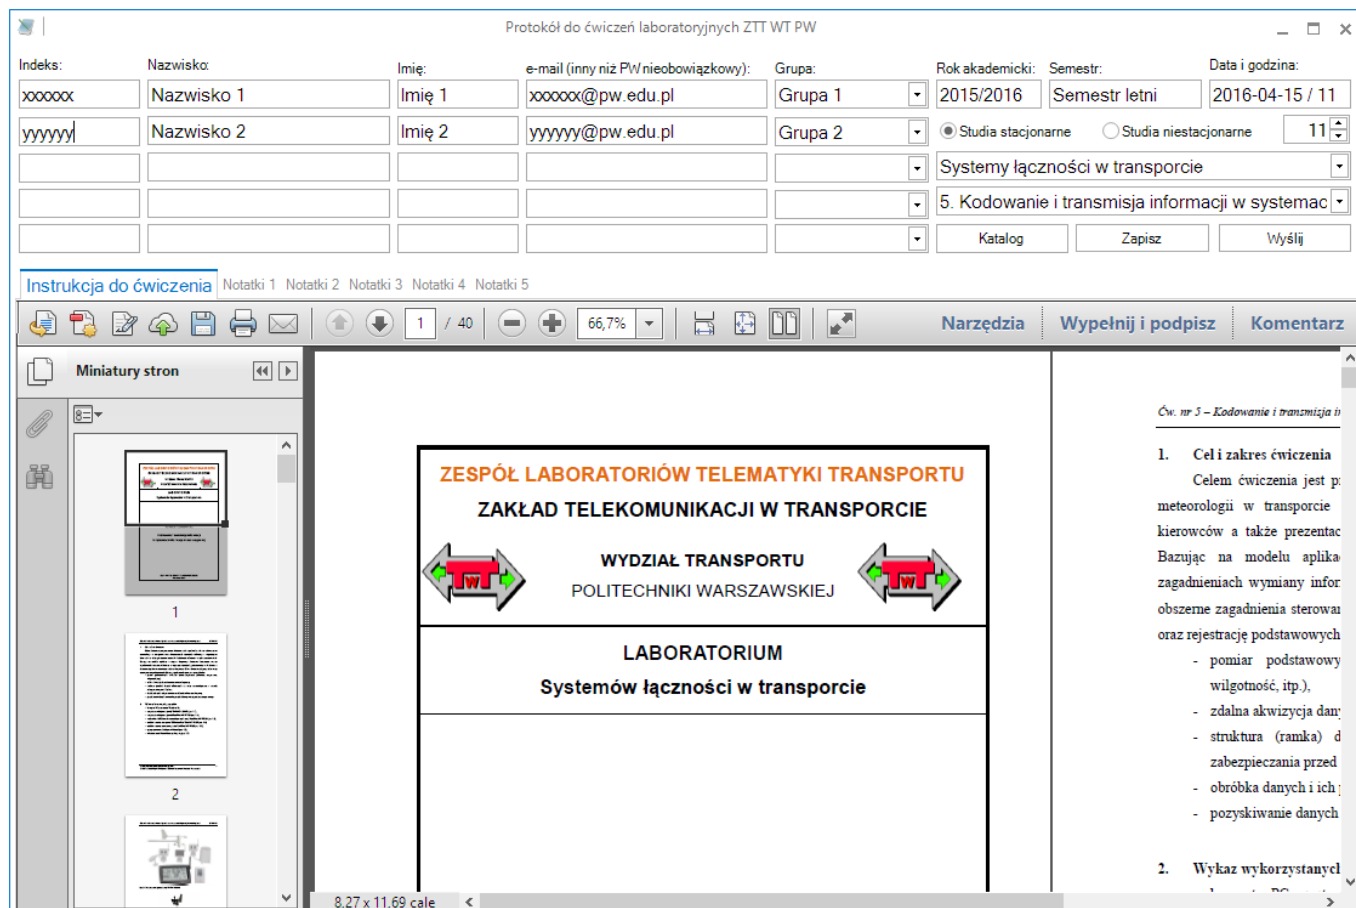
Protokół do ćwiczeń laboratoryjnych ZTT WT PW

Indeks: Nazwisko: Imię: e-mail (inny niż PW nieobowiązkowy): Grupa: Rok akademicki: Semestr: Data i godzina:

xxxxxx Nazwisko 1 Imię 1 xxxxxx@pw.edu.pl Grupa 1 2015/2016 Semestr letni 2016-04-15 / 11

yyyyyy Nazwisko 2 Imię 2 yyyyyy@pw.edu.pl Grupa 2 Studia stacjonarne Studia niestacjonarne 11

Systemy łączności w transporcie

5. Kodowanie i transmisja informacji w systemac

Katalog Zapisz Wyślij

Instrukcja do ćwiczenia Notatki 1 Notatki 2 Notatki 3 Notatki 4 Notatki 5

1 / 40 66,7% Narzędzia Wypełnij i podpisz Komentarz

Miniatury stron

1

2

8,27 x 11,69 cale

ZESPÓŁ LABORATORIÓW TELEMATYKI TRANSPORTU

ZAKŁAD TELEKOMUNIKACJI W TRANSPORCIE

WYDZIAŁ TRANSPORTU

POLITECHNIKI WARSZAWSKIEJ

LABORATORIUM

Systemów łączności w transporcie

Ćw. nr 5 – Kodowanie i transmisja i

1. Cel i zakres ćwiczenia

Celem ćwiczenia jest p meteorologii w transporcie kierowców a także prezentac Bazując na modelu aplika zagadnieniach wymiany infor obszerne zagadnienia sterowa oraz rejestrację podstawowych

- pomiar podstawowy wilgotność, itp.),
- zdalna akwizycja dan
- struktura (ramka) d zabezpieczania przed
- obróbka danych i ich
- pozyskiwanie danych

2. Wykaz wykorzystanyc